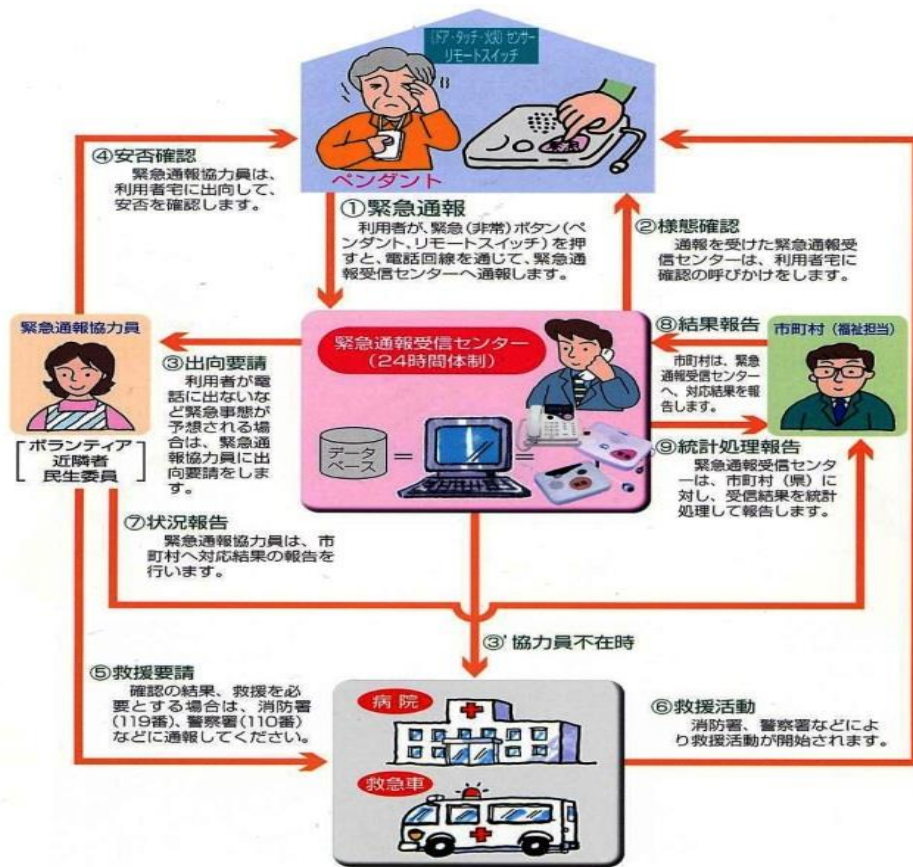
(ドア・タッチ・火災)センサー
リモートスイッチ

緊急

ペンダント

④安否確認
緊急通報協力員は、利用者宅に出向して、安否を確認します。

①緊急通報
利用者が、緊急(非常)ボタン(ペンダント、リモートスイッチ)を押すと、電話回線を通じて、緊急通報受信センターへ通報します。

②様態確認
通報を受けた緊急通報受信センターは、利用者宅に確認の呼びかけをします。

緊急通報協力員

緊急通報受信センター
(24時間体制)

⑧結果報告
市町村は、緊急通報受信センターへ、対応結果を報告します。

市町村(福祉担当)

③出向要請
利用者が電話に出ないなど緊急事態が予想される場合は、緊急通報協力員に出向要請をします。

ボランティア
近隣者
民生委員

データベース

⑨統計処理報告
緊急通報受信センターは、市町村(県)に対し、受信結果を統計処理して報告します。

⑦状況報告
緊急通報協力員は、市町村へ対応結果の報告を行います。

③' 協力員不在時

⑤救援要請
確認の結果、救援を必要とする場合は、消防署(119番)、警察署(110番)などに通報してください。

病院

⑥救援活動
消防署、警察署などにより救援活動が開始されます。

救急車